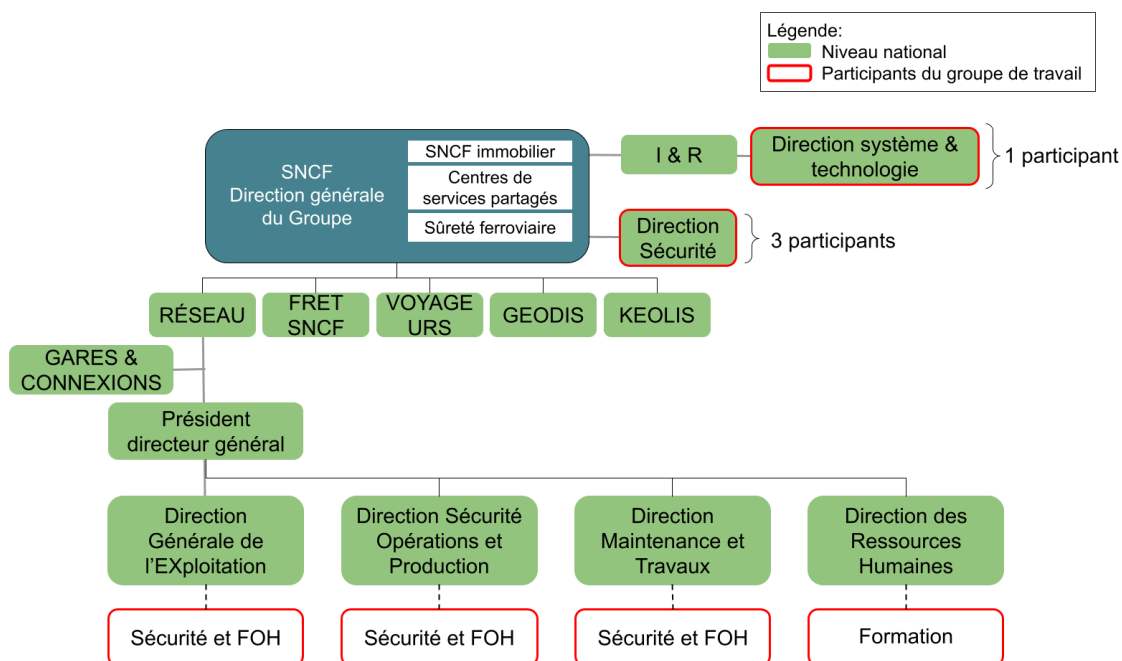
Légende:
Niveau national
Participants du groupe de travail

SNCF
Direction générale du Groupe

SNCF immobilier
Centres de services partagés
Sûreté ferroviaire

I & R

Direction système & technologie

1 participant

Direction Sécurité

3 participants

RÉSEAU
FRET SNCF
VOYAGE URS
GEODIS
KEOLIS

GARES & CONNEXIONS

Président directeur général

Direction Générale de l'EXploitation
Direction Sécurité Opérations et Production
Direction Maintenance et Travaux
Direction des Ressources Humaines

Sécurité et FOH
Sécurité et FOH
Sécurité et FOH
Formation